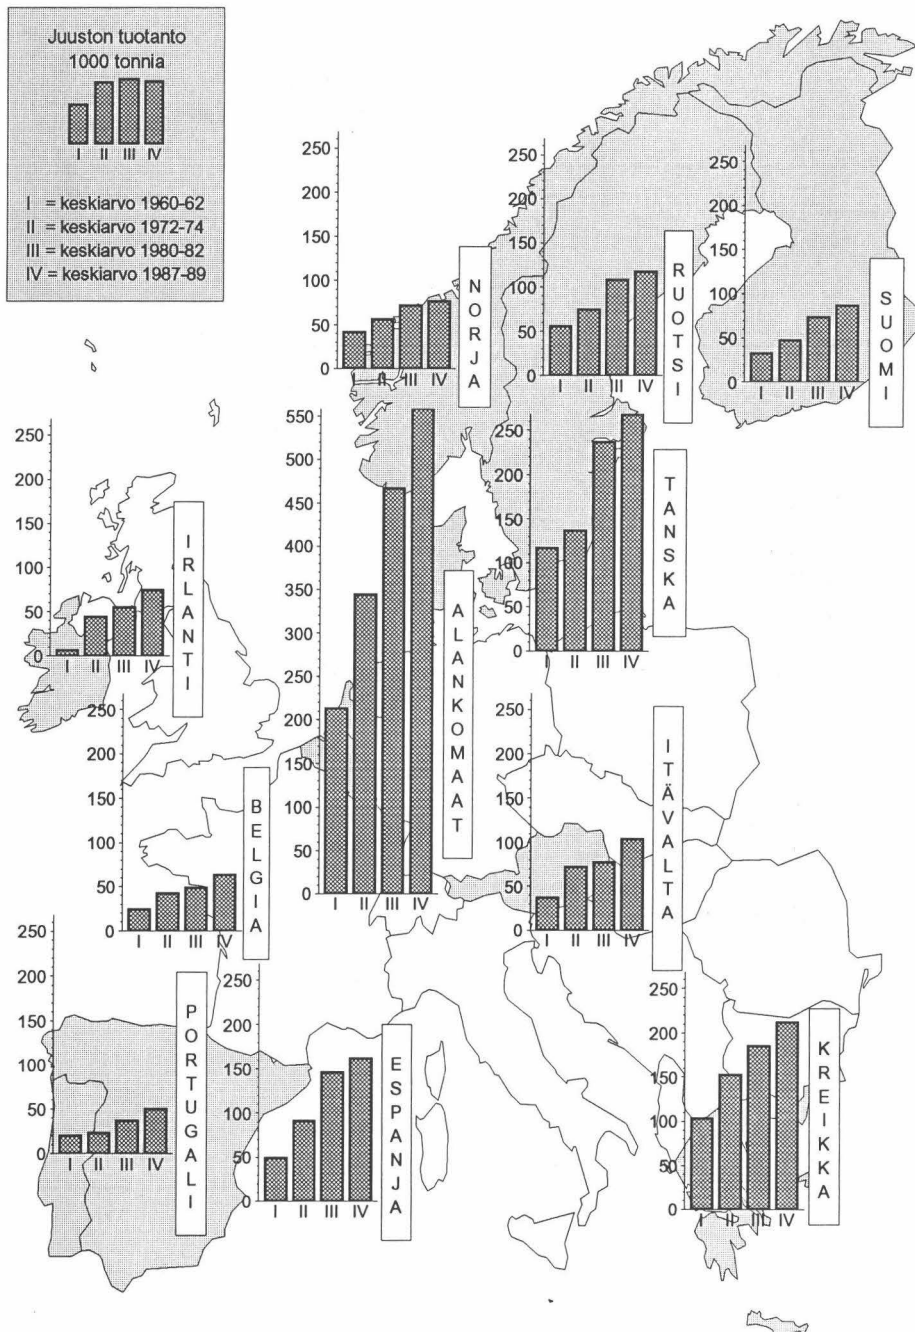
Juuston tuotanto
1000 tonnia

I II III IV

I = keskiarvo 1960-62
II = keskiarvo 1972-74
III = keskiarvo 1980-82
IV = keskiarvo 1987-89

250
200
150
100
50
0
I II III IV
NORJA

250
200
150
100
50
0
I II III IV
RUOTSI

250
200
150
100
50
0
I II III IV
SUOMI

250
200
150
100
50
0
I II III IV
IRLANTI

550
500
450
400
350
300
250
200
150
100
50
0
I II III IV
ALANKOMAAT

250
200
150
100
50
0
I II III IV
TANSKA

250
200
150
100
50
0
I II III IV
BELGIA

250
200
150
100
50
0
I II III IV
ITÄVALTA

250
200
150
100
50
0
I II III IV
PORTUGALI

250
200
150
100
50
0
I II III IV
ESPANJA

250
200
150
100
50
0
I II III IV
KREIKKA